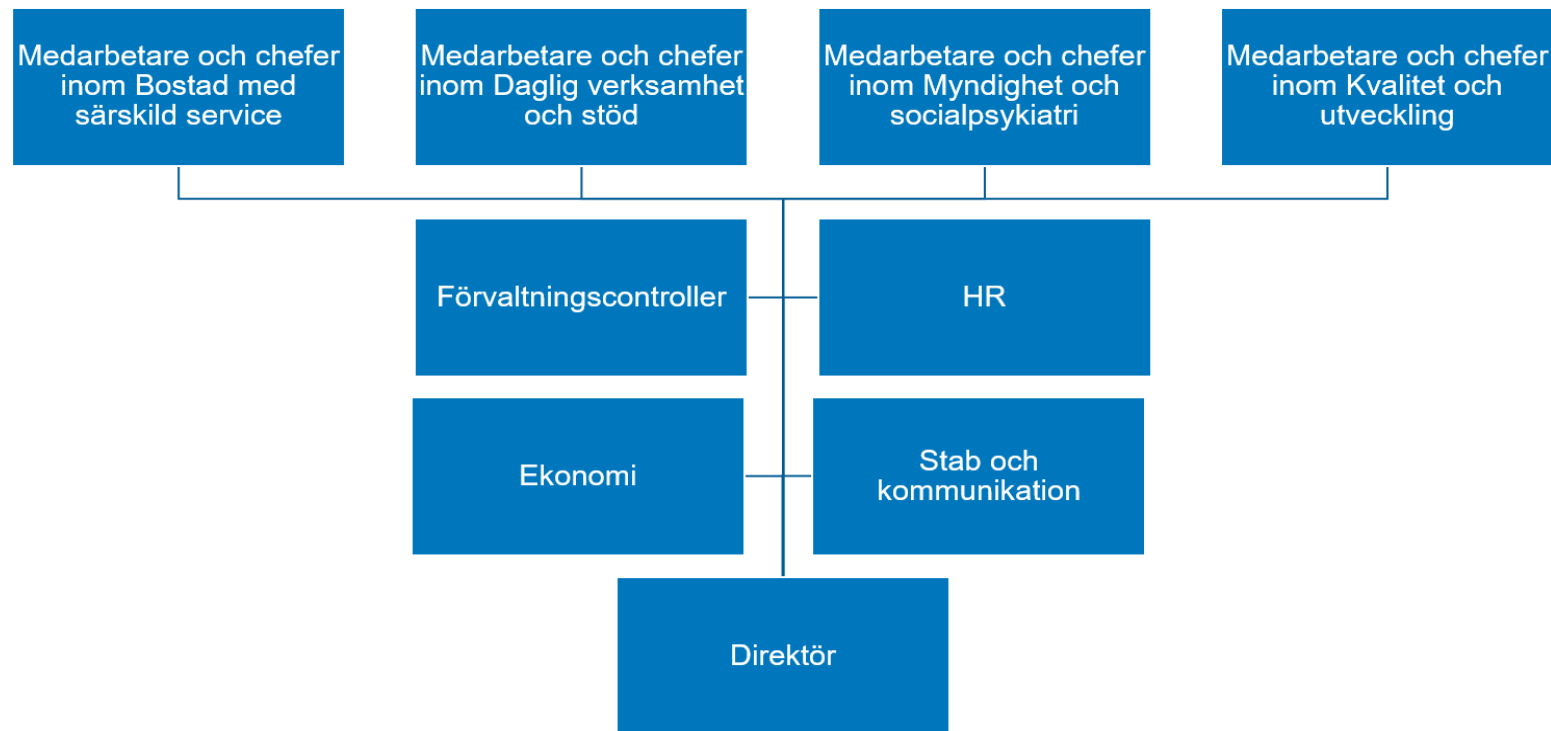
Medarbetare och chefer inom Bostad med särskild service

Medarbetare och chefer inom Daglig verksamhet och stöd

Medarbetare och chefer inom Myndighet och socialpsykiatri

Medarbetare och chefer inom Kvalitet och utveckling

Förvaltningscontroller

HR

Ekonomi

Stab och kommunikation

Direktör